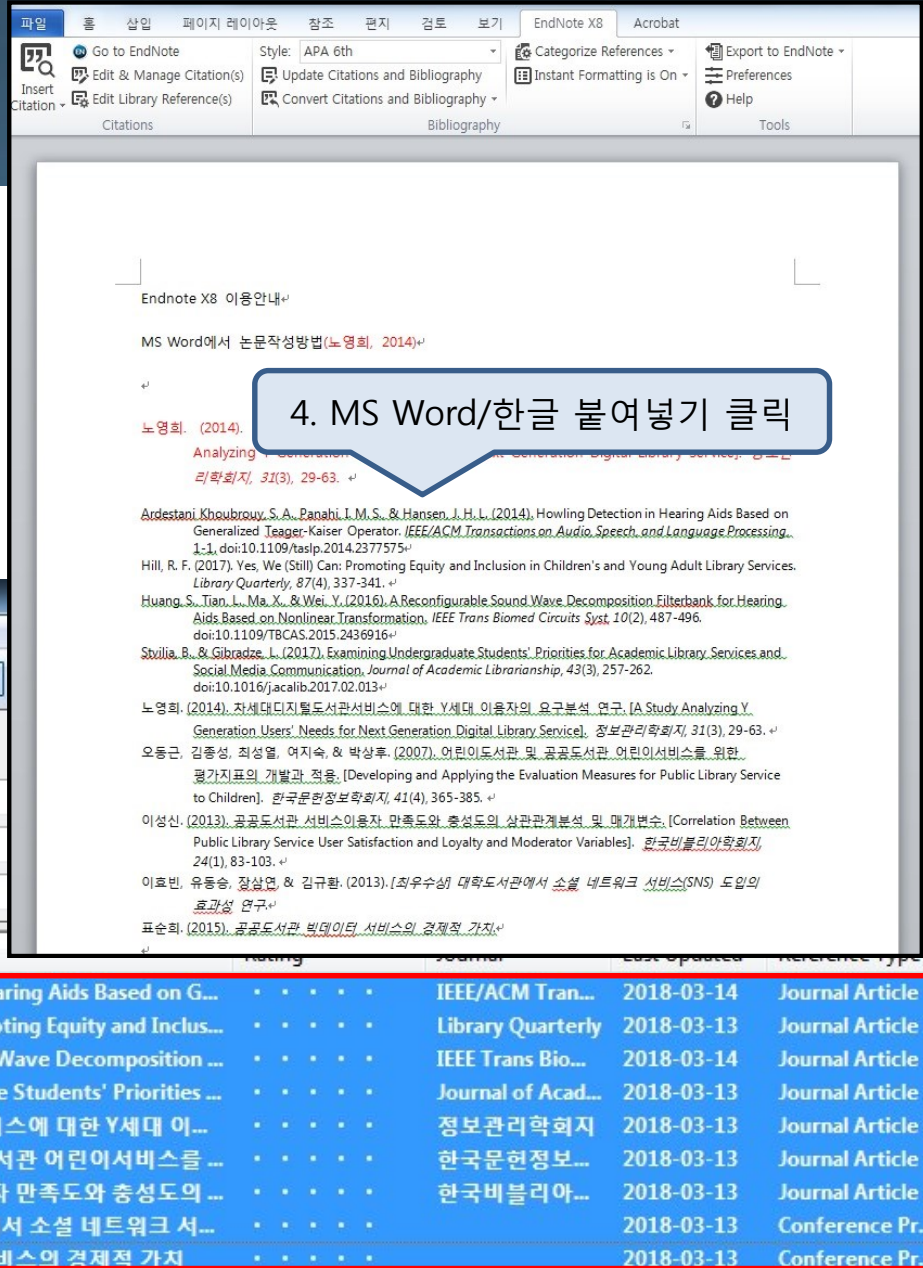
파일 홈 삽입 페이지 레이아웃 참조 편지 검토 보기 EndNote X8 Acrobat

Insert Citation
Go to EndNote
Edit & Manage Citation(s)
Edit Library Reference(s)
Citations

Style: APA 6th
Update Citations and Bibliography
Convert Citations and Bibliography
Categorize References
Instant Formatting is On
Bibliography

Export to EndNote
Preferences
Help
Tools

Endnote X8 이용안내

MS Word에서 논문작성방법(노영희, 2014)

노영희. (2014). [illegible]

Analyzing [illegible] Generation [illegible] Generation Digital Library Service]. 정보관리학회지, 31(3), 29-63.

4. MS Word/한글 붙여넣기 클릭

Ardestani Khoubrouy, S. A., Panahi, I. M. S., & Hansen, J. H. L. (2014). Howling Detection in Hearing Aids Based on Generalized Teager-Kaiser Operator. IEEE/ACM Transactions on Audio, Speech, and Language Processing, 1-1. doi:10.1109/taslp.2014.2377575

Hill, R. F. (2017). Yes, We (Still) Can: Promoting Equity and Inclusion in Children's and Young Adult Library Services. Library Quarterly, 87(4), 337-341.

Huang, S., Tian, L., Ma, X., & Wei, Y. (2016). A Reconfigurable Sound Wave Decomposition Filterbank for Hearing Aids Based on Nonlinear Transformation. IEEE Trans Biomed Circuits Syst, 10(2), 487-496. doi:10.1109/TBCAS.2015.2436916

Stvilia, B., & Gibradze, L. (2017). Examining Undergraduate Students' Priorities for Academic Library Services and Social Media Communication. Journal of Academic Librarianship, 43(3), 257-262. doi:10.1016/j.acalib.2017.02.013

노영희. (2014). 차세대디지털도서관서비스에 대한 Y세대 이용자의 요구분석 연구. [A Study Analyzing Y Generation Users' Needs for Next Generation Digital Library Service]. 정보관리학회지, 31(3), 29-63.

오동근, 김종성, 최성열, 여지숙, & 박상후. (2007). 어린이도서관 및 공공도서관 어린이서비스를 위한 평가지표의 개발과 적용. [Developing and Applying the Evaluation Measures for Public Library Service to Children]. 한국문헌정보학회지, 41(4), 365-385.

이성신. (2013). 공공도서관 서비스이용자 만족도와 충성도의 상관관계분석 및 매개변수. [Correlation Between Public Library Service User Satisfaction and Loyalty and Moderator Variables]. 한국비블리아학회지, 24(1), 83-103.

이효빈, 유동승, 장삼연, & 김규환. (2013). [최우수상] 대학도서관에서 소셜 네트워크 서비스(SNS) 도입의 효과성 연구.

표순희. (2015). 공공도서관 빅데이터 서비스의 경제적 가치.

| | Rating | Journal | Last Updated | Reference Type |
|---|---|---|---|---|
| aring Aids Based on G... | · · · · · | IEEE/ACM Tran... | 2018-03-14 | Journal Article |
| oting Equity and Inclus... | · · · · · | Library Quarterly | 2018-03-13 | Journal Article |
| Wave Decomposition ... | · · · · · | IEEE Trans Bio... | 2018-03-14 | Journal Article |
| e Students' Priorities ... | · · · · · | Journal of Acad... | 2018-03-13 | Journal Article |
| 스에 대한 Y세대 이... | · · · · · | 정보관리학회지 | 2018-03-13 | Journal Article |
| 서관 어린이서비스를 ... | · · · · · | 한국문헌정보... | 2018-03-13 | Journal Article |
| 자 만족도와 충성도의 ... | · · · · · | 한국비블리아... | 2018-03-13 | Journal Article |
| 서 소셜 네트워크 서... | · · · · · | | 2018-03-13 | Conference Pr. |
| 비스의 경제적 가치 | · · · · · | | 2018-03-13 | Conference Pr. |